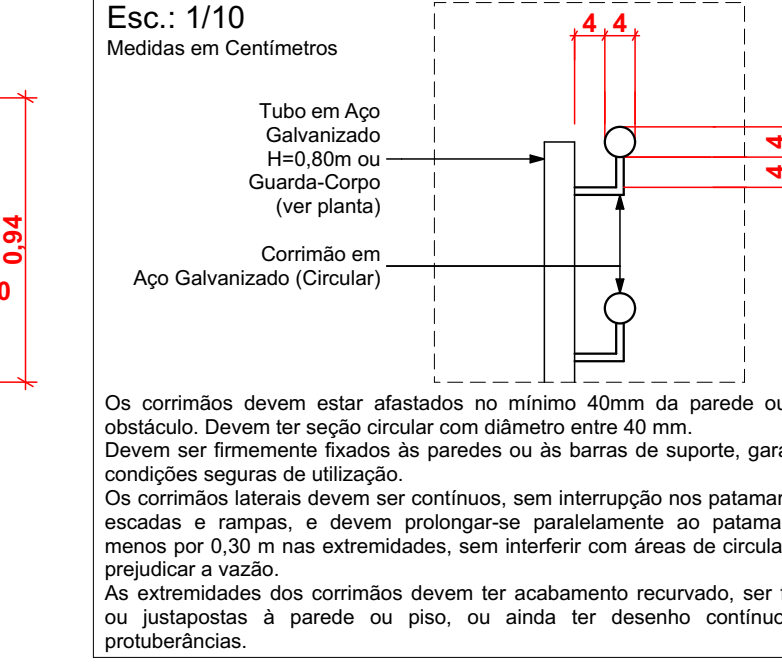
Esc.: 1/10
Medidas em Centímetros

4 4

4 4

4

Tubo em Aço Galvanizado H=0,80m ou Guarda-Corpo (ver planta)

Corrimão em Aço Galvanizado (Circular)

0,94

0

Os corrimãos devem estar afastados no mínimo 40mm da parede ou obstáculo. Devem ter seção circular com diâmetro entre 40 mm.
Devem ser firmemente fixados às paredes ou às barras de suporte, gara condições seguras de utilização.
Os corrimãos laterais devem ser contínuos, sem interrupção nos patamar escadas e rampas, e devem prolongar-se paralelamente ao patama menos por 0,30 m nas extremidades, sem interferir com áreas de circula prejudicar a vazão.
As extremidades dos corrimãos devem ter acabamento recurvado, ser f ou justapostas à parede ou piso, ou ainda ter desenho contínuo protuberâncias.